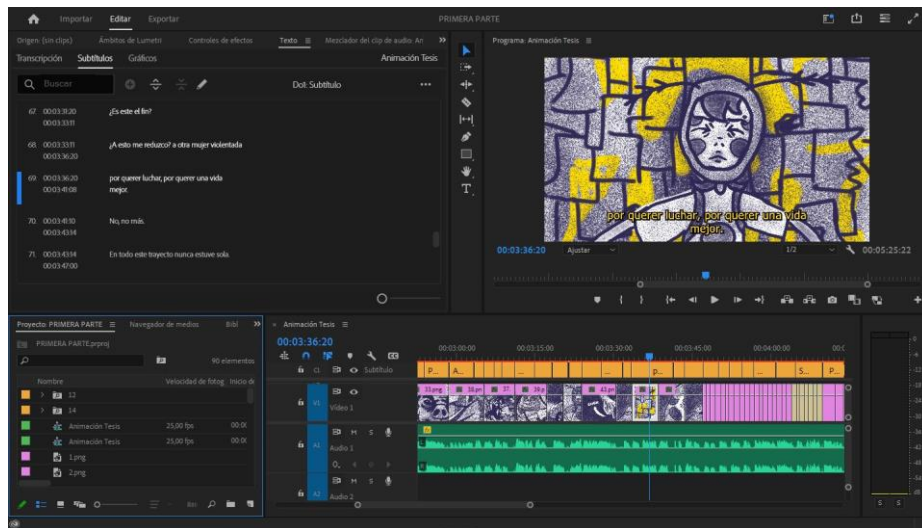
Importar Editar Exportar

PRIMERA PARTE

Origen: (sin clips) Ámbitos de Lumetri Controles de efectos Texto Mezclador del clip de audio: An

Transcripción Subtítulos Gráficos Animación Tesis

Buscar

Dol: Subtítulo

67 00:03:31:20 00:03:33:11 ¿Es este el fin?

68 00:03:33:11 00:03:36:20 ¿A esto me reduzco? a otra mujer violentada

69 00:03:36:20 00:03:41:08 por querer luchar, por querer una vida mejor.

70 00:03:41:10 00:03:43:14 No, no más.

71 00:03:43:14 00:03:47:00 En todo este trayecto nunca estuve sola.

Programa: Animación Tesis

por querer luchar, por querer una vida mejor.

00:03:36:20 Ajustar 1/2 00:05:25:22

Proyecto: PRIMERA PARTE Navegador de medios Bibl

PRIMERA PARTE.prproj

90 elementos

Nombre Velocidad de fotog. Inicio de

12

14

Animación Tesis 25,00 fps 00:0

Animación Tesis 25,00 fps 00:0

1.png

2.png

Animación Tesis

00:03:36:20

00:03:00:00 00:03:15:00 00:03:30:00 00:03:45:00 00:04:00:00 00:0

Subtítulo

V1 Video 1

A1 M S Audio 1

A2 M S Audio 2

S S